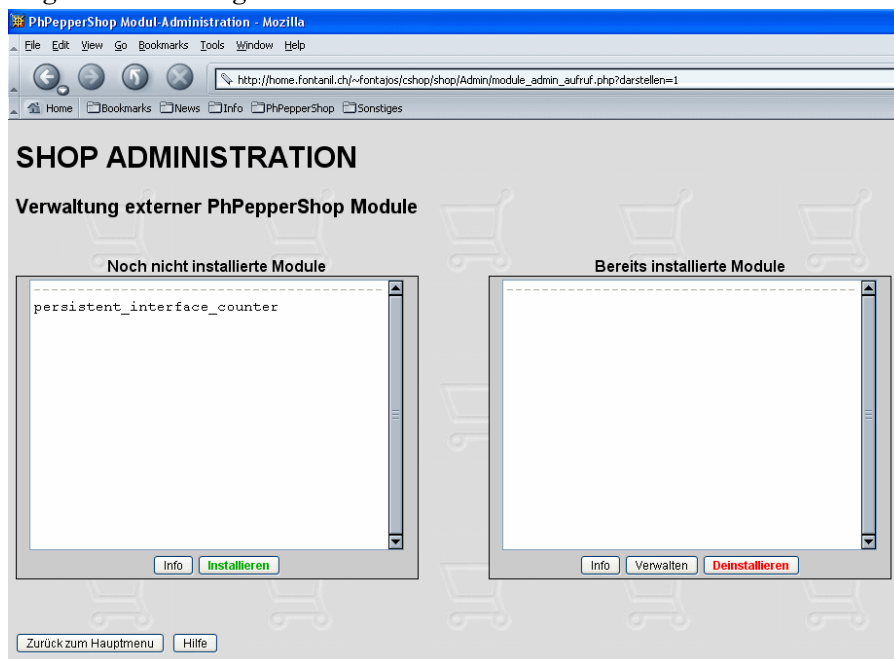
PhPepperShop Modul-Administration - Mozilla

File Edit View Go Bookmarks Tools Window Help

http://home.fontanil.ch/~fontajos/cshop/shop/Admin/module_admin_aufruf.php?darstellen=1

Home Bookmarks News Info PhPepperShop Sonstiges

SHOP ADMINISTRATION

Verwaltung externer PhPepperShop Module

Noch nicht installierte Module

persistent_interface_counter

Info Installieren

Bereits installierte Module

Info Verwalten Deinstallieren

Zurück zum Hauptmenu Hilfe